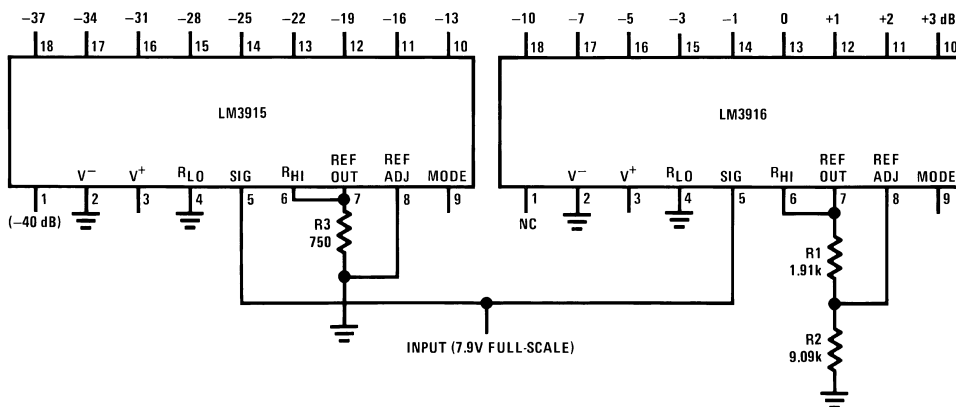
−37 −34 −31 −28 −25 −22 −19 −16 −13
18 17 16 15 14 13 12 11 10
LM3915
V− V+ $R_{LO}$ SIG $R_{HI}$ REF OUT REF ADJ MODE
1 2 3 4 5 6 7 8 9
(−40 dB)
R3
750

−10 −7 −5 −3 −1 0 +1 +2 +3 dB
18 17 16 15 14 13 12 11 10
LM3916
V− V+ $R_{LO}$ SIG $R_{HI}$ REF OUT REF ADJ MODE
1 2 3 4 5 6 7 8 9
NC
R1
1.91k
R2
9.09k

INPUT (7.9V FULL-SCALE)